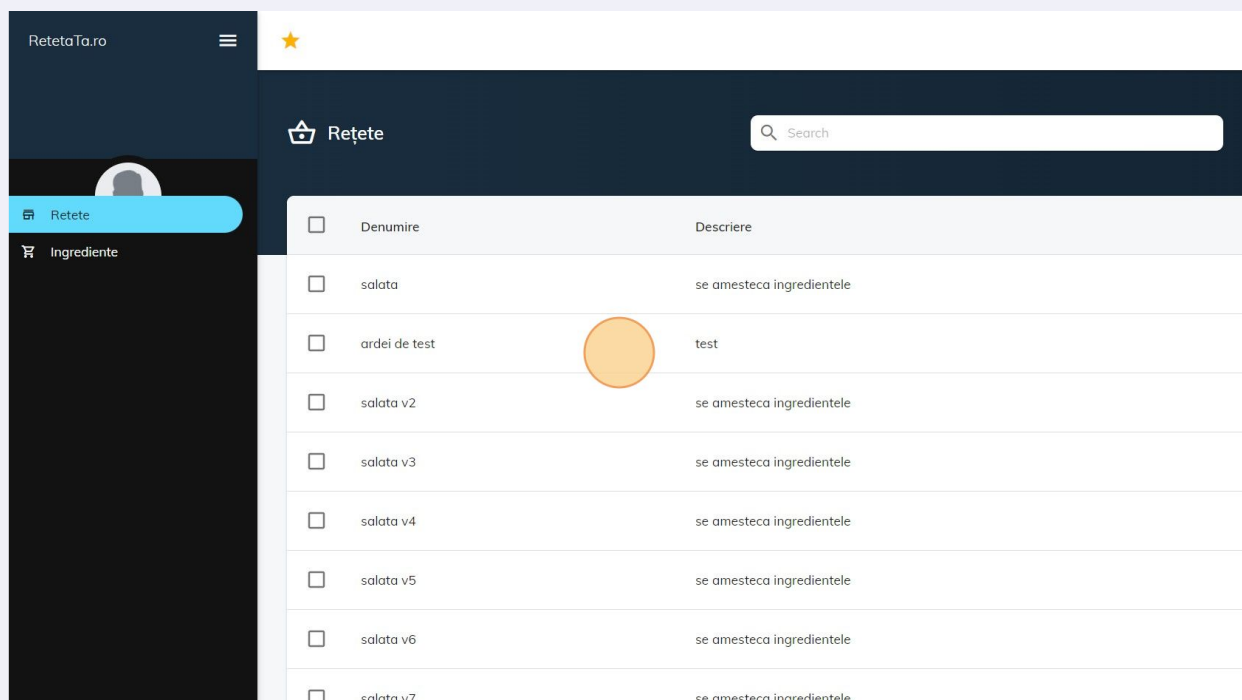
RetetaTa.ro

Retete
Ingrediente

Rețete

Search

| Denumire | Descriere |
|---|---|
| salata | se amesteca ingredientele |
| ardei de test | test |
| salata v2 | se amesteca ingredientele |
| salata v3 | se amesteca ingredientele |
| salata v4 | se amesteca ingredientele |
| salata v5 | se amesteca ingredientele |
| salata v6 | se amesteca ingredientele |
| salata v7 | se amesteca ingredientele |